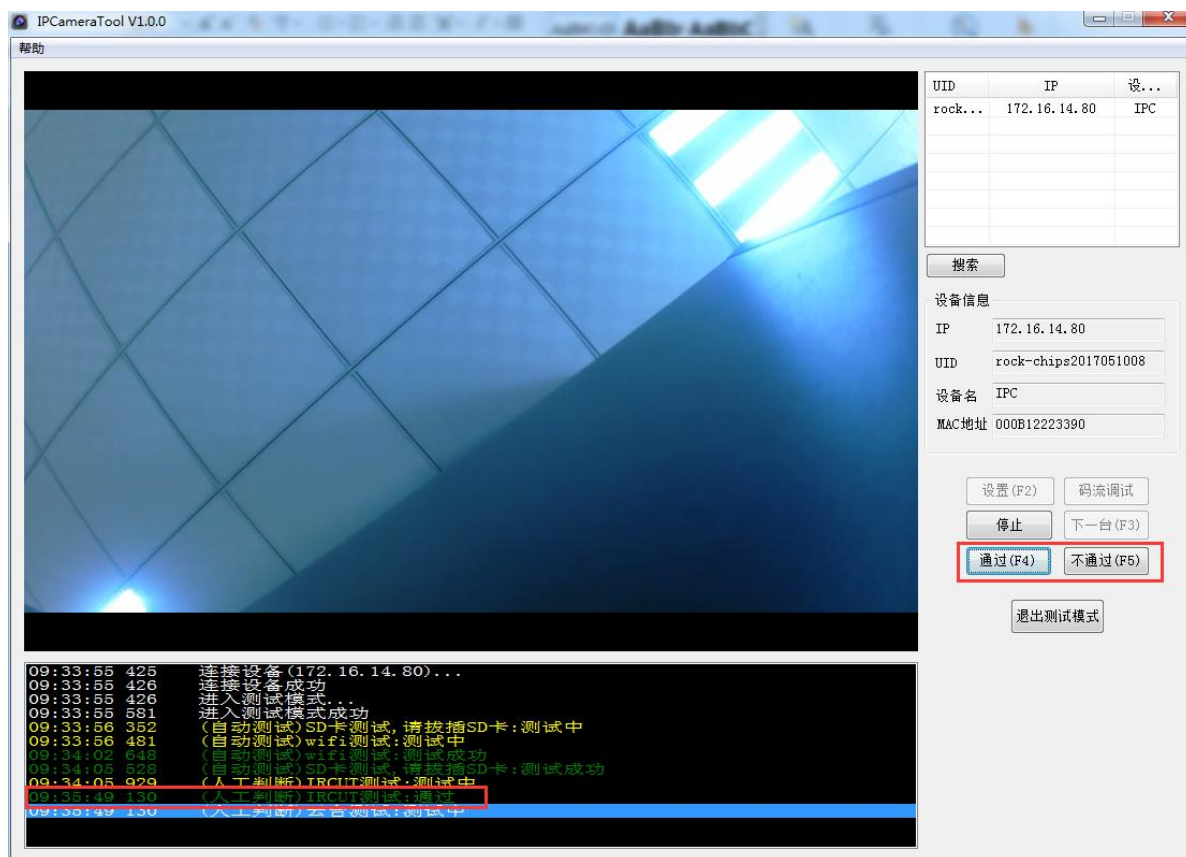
IPCameraTool V1.0.0

帮助

| UID | IP | 设... |
|---|---|---|
| rock... | 172.16.14.80 | IPC |

搜索

设备信息

IP 172.16.14.80

UID rock-chips2017051008

设备名 IPC

MAC地址 000B12223390

设置(F2)
码流调试
停止
下一台(F3)
通过(F4)
不通过(F5)
退出测试模式

09:33:55 425 连接设备(172.16.14.80)...
09:33:55 426 连接设备成功
09:33:55 426 进入测试模式...
09:33:55 581 进入测试模式成功
09:33:56 352 (自动测试)SD卡测试,请拔插SD卡:测试中
09:33:56 481 (自动测试)wifi测试:测试中
09:34:02 648 (自动测试)wifi测试:测试成功
09:34:05 528 (自动测试)SD卡测试,请拔插SD卡:测试成功
09:34:05 929 (人工判断)IRCUT测试:测试中
09:35:49 130 (人工判断)IRCUT测试:通过
09:35:49 130 (人工判断)会否测试:测试中